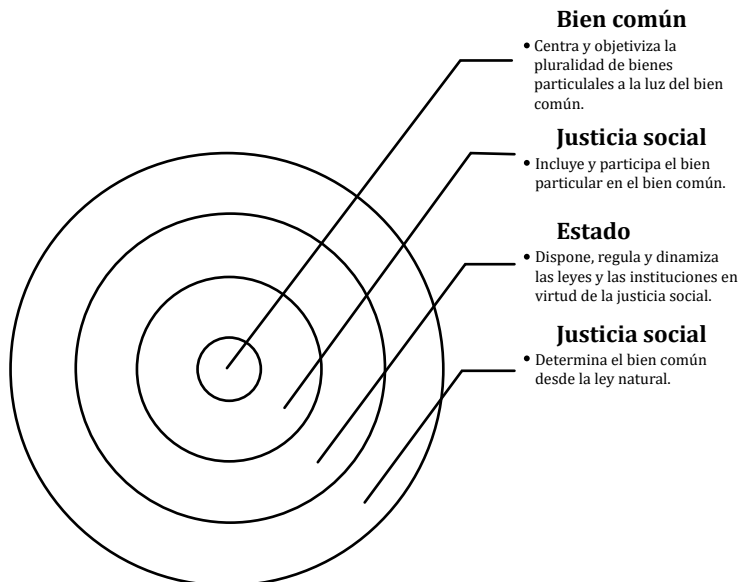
**Bien común**

• Centra y objetiviza la pluralidad de bienes particulales a la luz del bien común.

**Justicia social**

• Incluye y participa el bien particular en el bien común.

**Estado**

• Dispone, regula y dinamiza las leyes y las instituciones en virtud de la justicia social.

**Justicia social**

• Determina el bien común desde la ley natural.